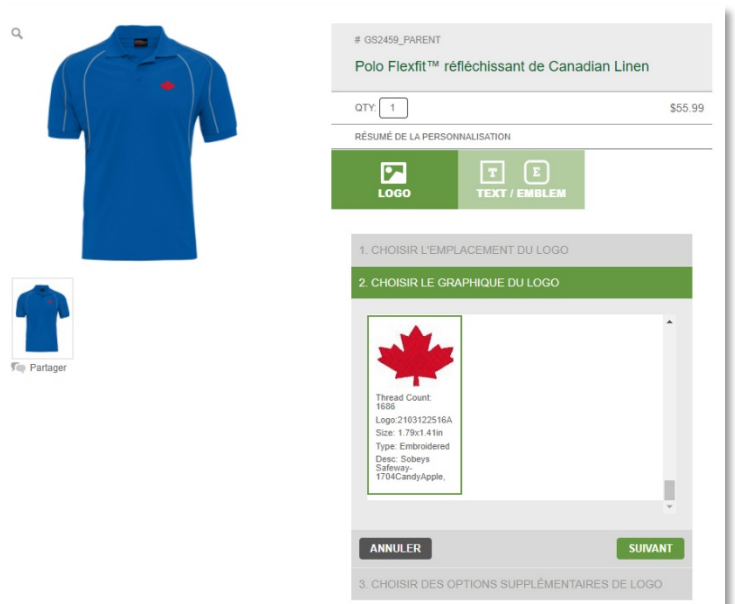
# GS2459_PARENT

Polo Flexfit™ réfléchissant de Canadian Linen

QTY: 1

$55.99

RÉSUMÉ DE LA PERSONNALISATION

LOGO

TEXT / EMBLEM

1. CHOISIR L'EMPLACEMENT DU LOGO

2. CHOISIR LE GRAPHIQUE DU LOGO

Thread Count: 1686
Logo:2103122516A
Size: 1.79x1.41in
Type: Embroidered
Desc: Sobeys Safeway-1704CandyApple,

ANNULER

SUIVANT

3. CHOISIR DES OPTIONS SUPPLÉMENTAIRES DE LOGO

Partager